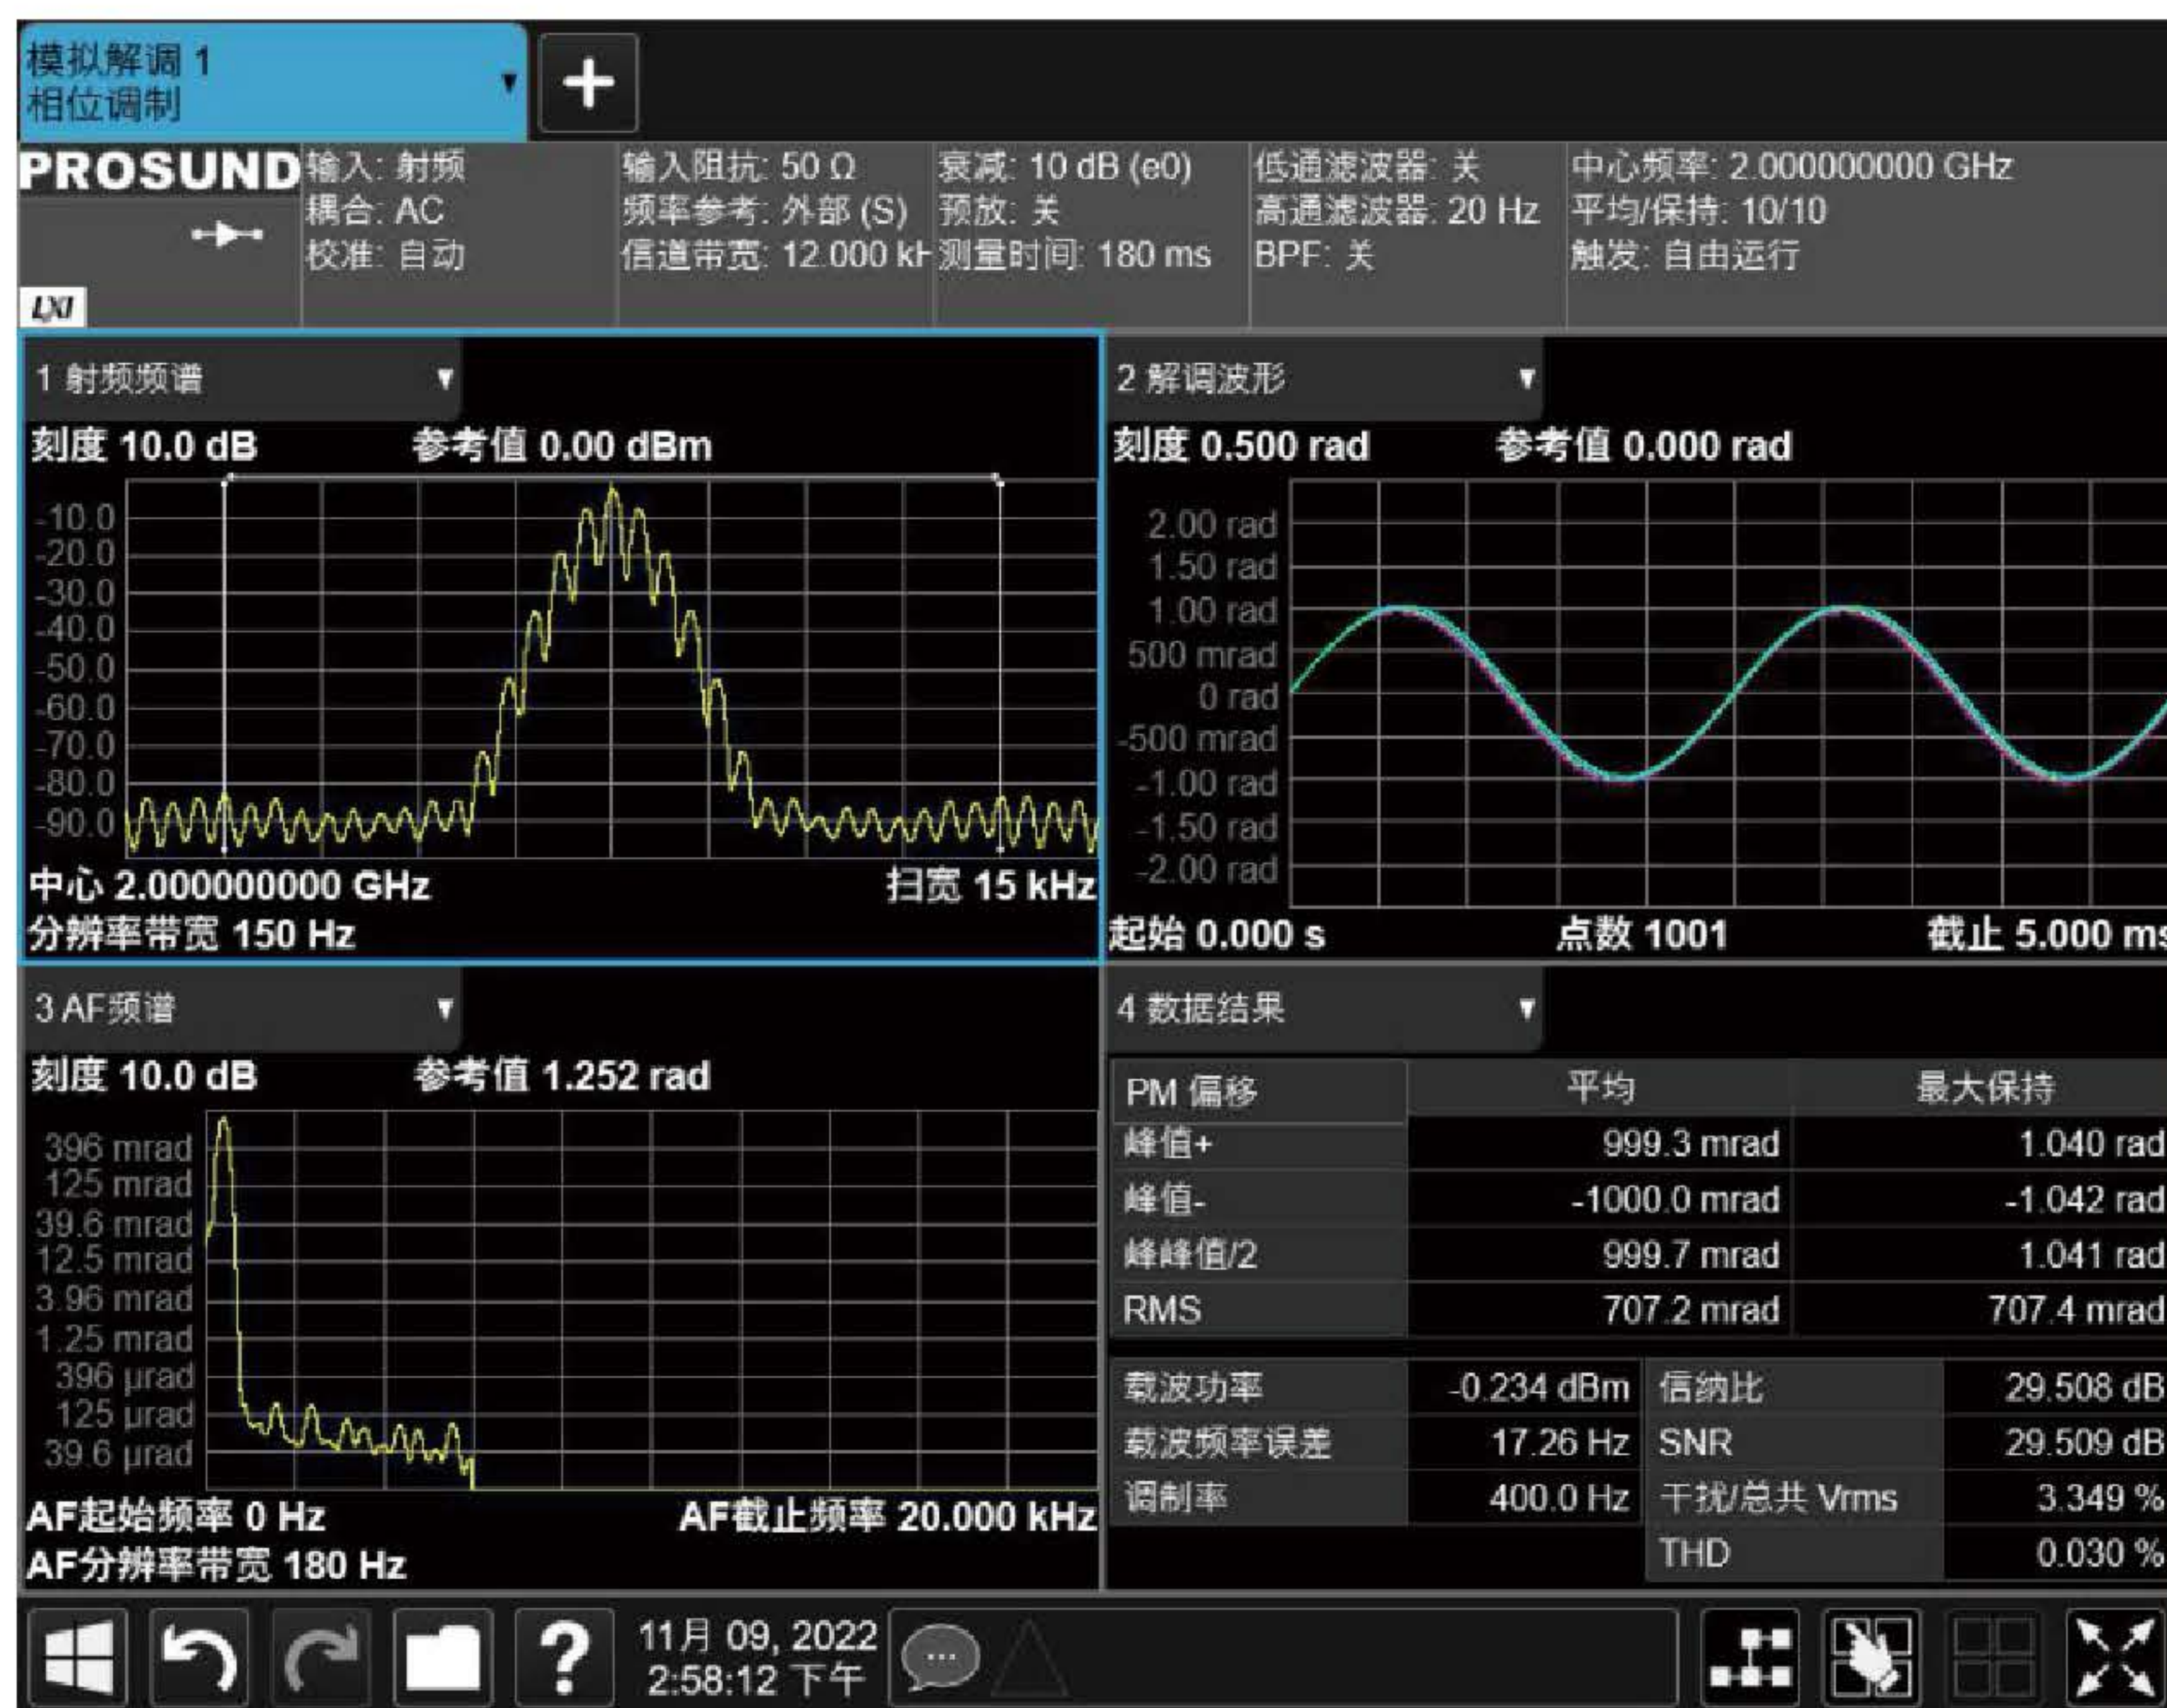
模拟解调 1
相位调制

+

PROSUND
LXI

输入: 射频
耦合: AC
校准: 自动

输入阻抗: 50 Ω
频率参考: 外部 (S)
信道带宽: 12.000 kH

衰减: 10 dB (e0)
预放: 关
测量时间: 180 ms

低通滤波器: 关
高通滤波器: 20 Hz
BPF: 关

中心频率: 2.000000000 GHz
平均/保持: 10/10
触发: 自由运行

1 射频频谱

刻度 10.0 dB
参考值 0.00 dBm

-10.0
-20.0
-30.0
-40.0
-50.0
-60.0
-70.0
-80.0
-90.0

中心 2.000000000 GHz
扫宽 15 kHz
分辨率带宽 150 Hz

2 解调波形

刻度 0.500 rad
参考值 0.000 rad

2.00 rad
1.50 rad
1.00 rad
500 mrad
0 rad
-500 mrad
-1.00 rad
-1.50 rad
-2.00 rad

起始 0.000 s
点数 1001
截止 5.000 ms

3 AF频谱

刻度 10.0 dB
参考值 1.252 rad

396 mrad
125 mrad
39.6 mrad
12.5 mrad
3.96 mrad
1.25 mrad
396 µrad
125 µrad
39.6 µrad

AF起始频率 0 Hz
AF截止频率 20.000 kHz
AF分辨率带宽 180 Hz

4 数据结果

| PM 偏移 | 平均 | 最大保持 |
|---|---|---|
| 峰值+ | 999.3 mrad | 1.040 rad |
| 峰值- | -1000.0 mrad | -1.042 rad |
| 峰峰值/2 | 999.7 mrad | 1.041 rad |
| RMS | 707.2 mrad | 707.4 mrad |

| 载波功率 | -0.234 dBm | 信纳比 | 29.508 dB |
|---|---|---|---|
| 载波频率误差 | 17.26 Hz | SNR | 29.509 dB |
| 调制率 | 400.0 Hz | 干扰/总共 Vrms | 3.349 % |
| | | THD | 0.030 % |

?
11月 09, 2022
2:58:12 下午
...